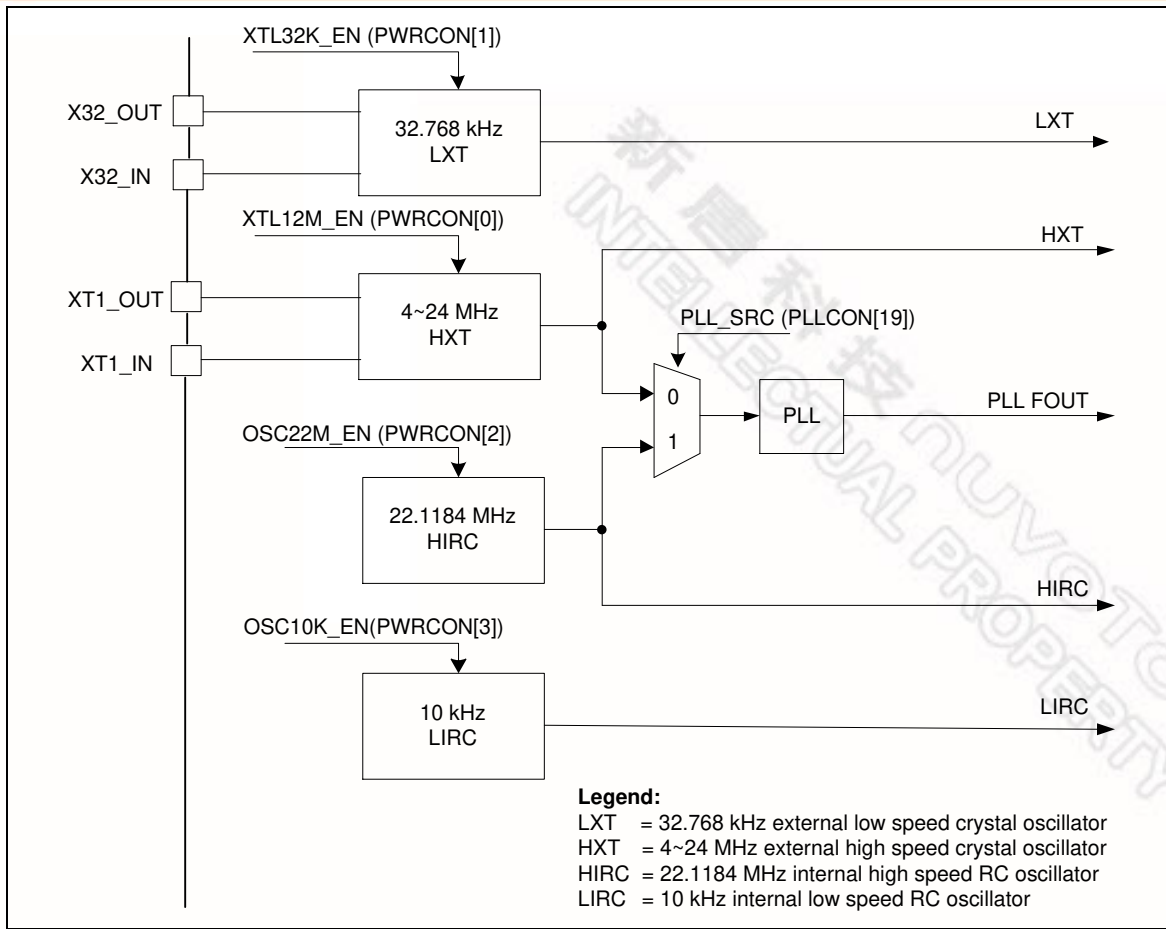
XTL32K_EN (PWRCON[1])

X32_OUT

X32_IN

32.768 kHz
LXT

LXT

XTL12M_EN (PWRCON[0])

HXT

XT1_OUT

XT1_IN

4~24 MHz
HXT

PLL_SRC (PLLCON[19])

0

1

PLL

PLL FOUT

OSC22M_EN (PWRCON[2])

22.1184 MHz
HIRC

HIRC

OSC10K_EN(PWRCON[3])

10 kHz
LIRC

LIRC

新唐科技
INTELLECTUAL PROPERTY NUVOTON

Legend:
LXT = 32.768 kHz external low speed crystal oscillator
HXT = 4~24 MHz external high speed crystal oscillator
HIRC = 22.1184 MHz internal high speed RC oscillator
LIRC = 10 kHz internal low speed RC oscillator